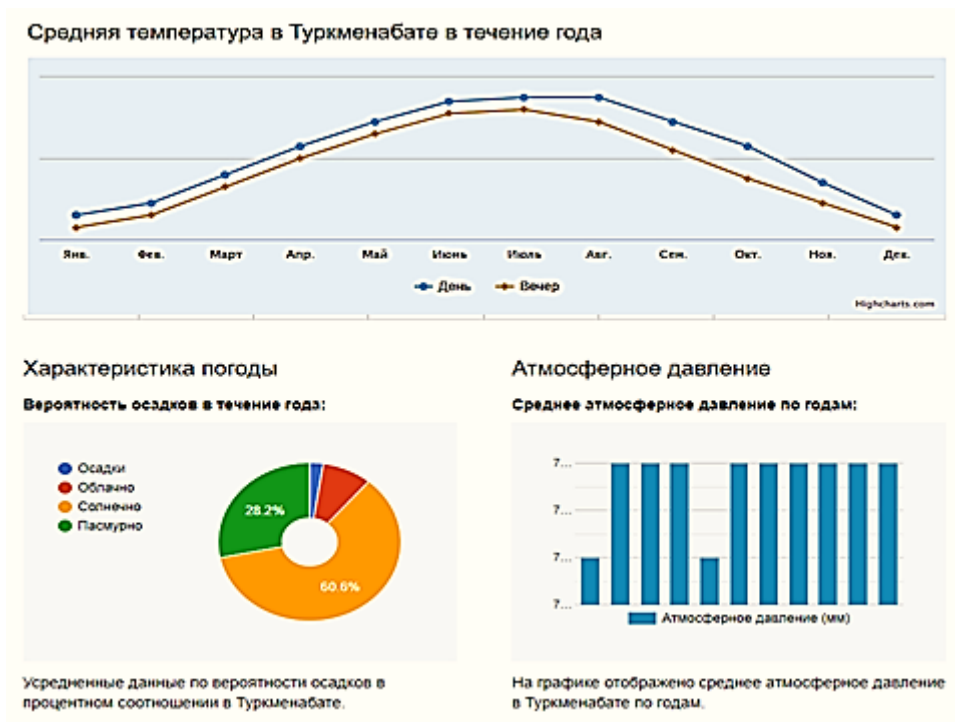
Средняя температура в Туркменабате в течение года

Янв. Фев. Март Апр. Май Июнь Июль Авг. Сен. Окт. Ноя. Дек.

День Вечер

Highcharts.com

Характеристика погоды

Вероятность осадков в течение года:

Осадки
Облачно
Солнечно
Пасмурно

28.2%
60.6%

Усредненные данные по вероятности осадков в процентном соотношении в Туркменабате.

Атмосферное давление

Среднее атмосферное давление по годам:

7...
7...
7...
7...

Атмосферное давление (мм)

На графике отображено среднее атмосферное давление в Туркменабате по годам.